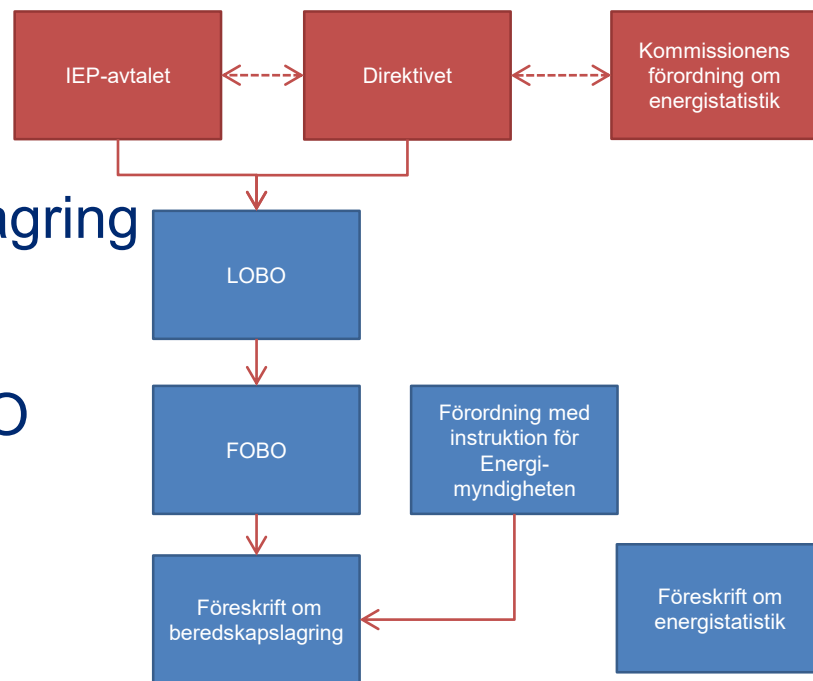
IEP-avtalet

Direktivet

Kommissionens förordning om energistatistik

agring

LOBO

O

FOBO

Förordning med instruktion för Energimyndigheten

Föreskrift om beredskapslagring

Föreskrift om energistatistik